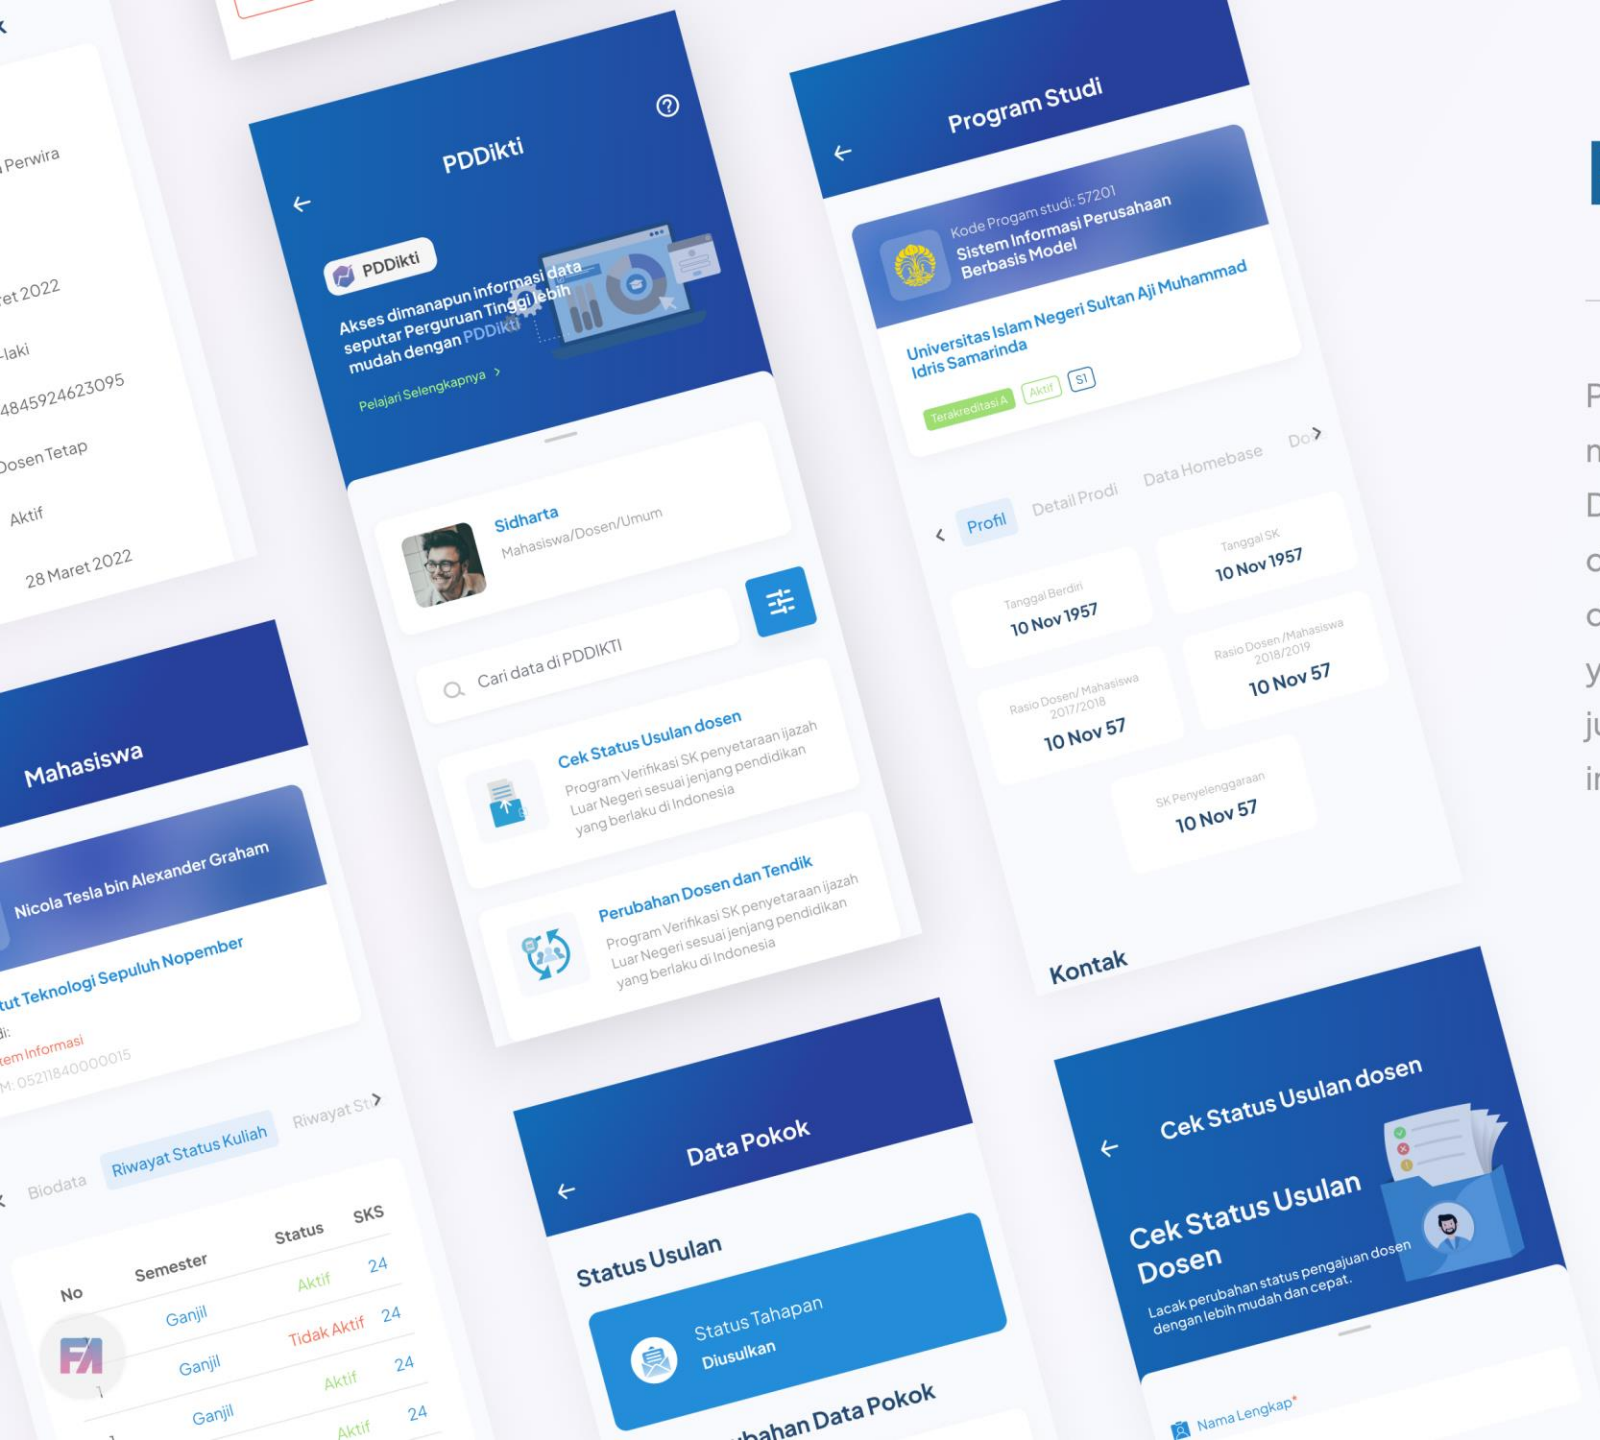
Perwira

et 2022

-laki

4845924623095

Dosen Tetap

Aktif

28 Maret 2022

Mahasiswa

Nicola Tesla bin Alexander Graham

ut Teknologi Sepuluh Nopember

di:

tem Informasi

M: 05211840000015

Biodata

Riwayat Status Kuliah

Riwayat St

| No | Semester | Status | SKS |
|---|---|---|---|
| | Ganjil | Aktif | 24 |
| | Ganjil | Tidak Aktif | 24 |
| | Ganjil | Aktif | 24 |
| | | Aktif | 24 |

PDDikti

PDDikti

Akses dimanapun informasi data seputar Perguruan Tinggi lebih mudah dengan PDDikti

Pelajari Selengkapnya >

Sidharta

Mahasiswa/Dosen/Umum

Cari data di PDDIKTI

Cek Status Usulan dosen

Program Verifikasi SK penyetaraan ijazah Luar Negeri sesuai jenjang pendidikan yang berlaku di Indonesia

Perubahan Dosen dan Tendik

Program Verifikasi SK penyetaraan ijazah Luar Negeri sesuai jenjang pendidikan yang berlaku di Indonesia

Program Studi

Kode Progam studi: 57201

Sistem Informasi Perusahaan Berbasis Model

Universitas Islam Negeri Sultan Aji Muhammad Idris Samarinda

Terakreditasi A

Aktif

S1

Profil

Detail Prodi

Data Homebase

Do

Tanggal Berdiri

10 Nov 1957

Tanggal SK

10 Nov 1957

Rasio Dosen/ Mahasiswa 2017/2018

10 Nov 57

Rasio Dosen /Mahasiswa 2018/2019

10 Nov 57

SK Penyelenggaraan

10 Nov 57

Kontak

Data Pokok

Status Usulan

Status Tahapan

Diusulkan

bahan Data Pokok

Cek Status Usulan dosen

Cek Status Usulan Dosen

Lacak perubahan status pengajuan dosen dengan lebih mudah dan cepat.

Nama Lengkap*

P
n
D
c
c
y
ju
ir